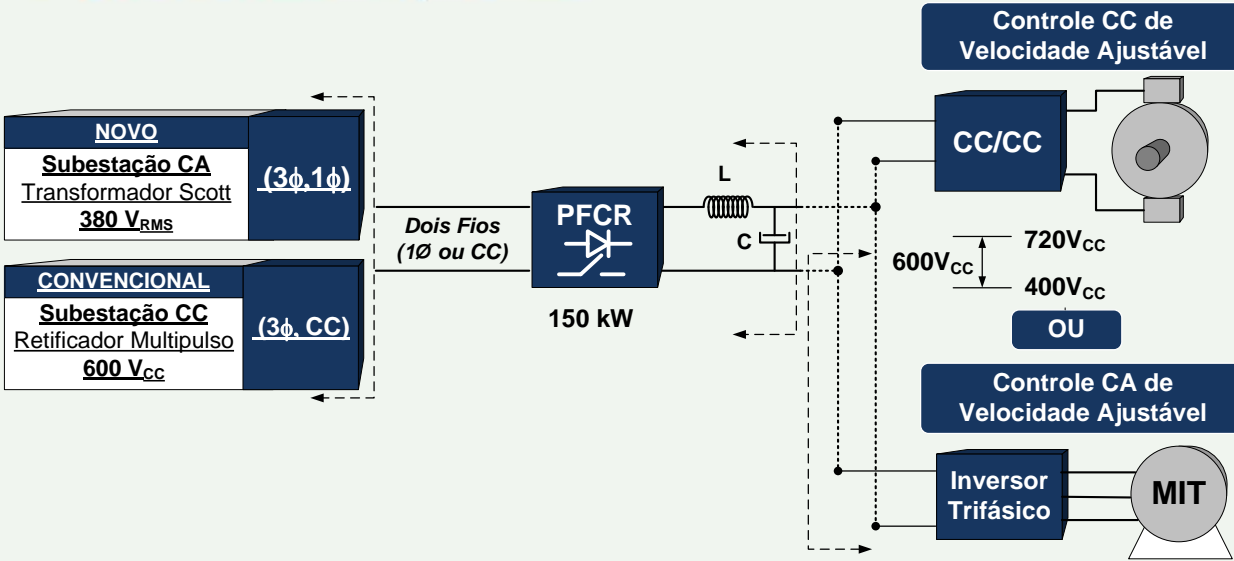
Controle CC de Velocidade Ajustável

NOVO
Subestação CA
Transformador Scott
380 $V_{RMS}$

(3ϕ,1ϕ)

CONVENCIONAL
Subestação CC
Retificador Multipulso
600 $V_{CC}$

(3ϕ, CC)

Dois Fios
(1Ø ou CC)

PFCR

150 kW

L

C

CC/CC

720$V_{CC}$

600$V_{CC}$

400$V_{CC}$

OU

Controle CA de Velocidade Ajustável

Inversor Trifásico

MIT